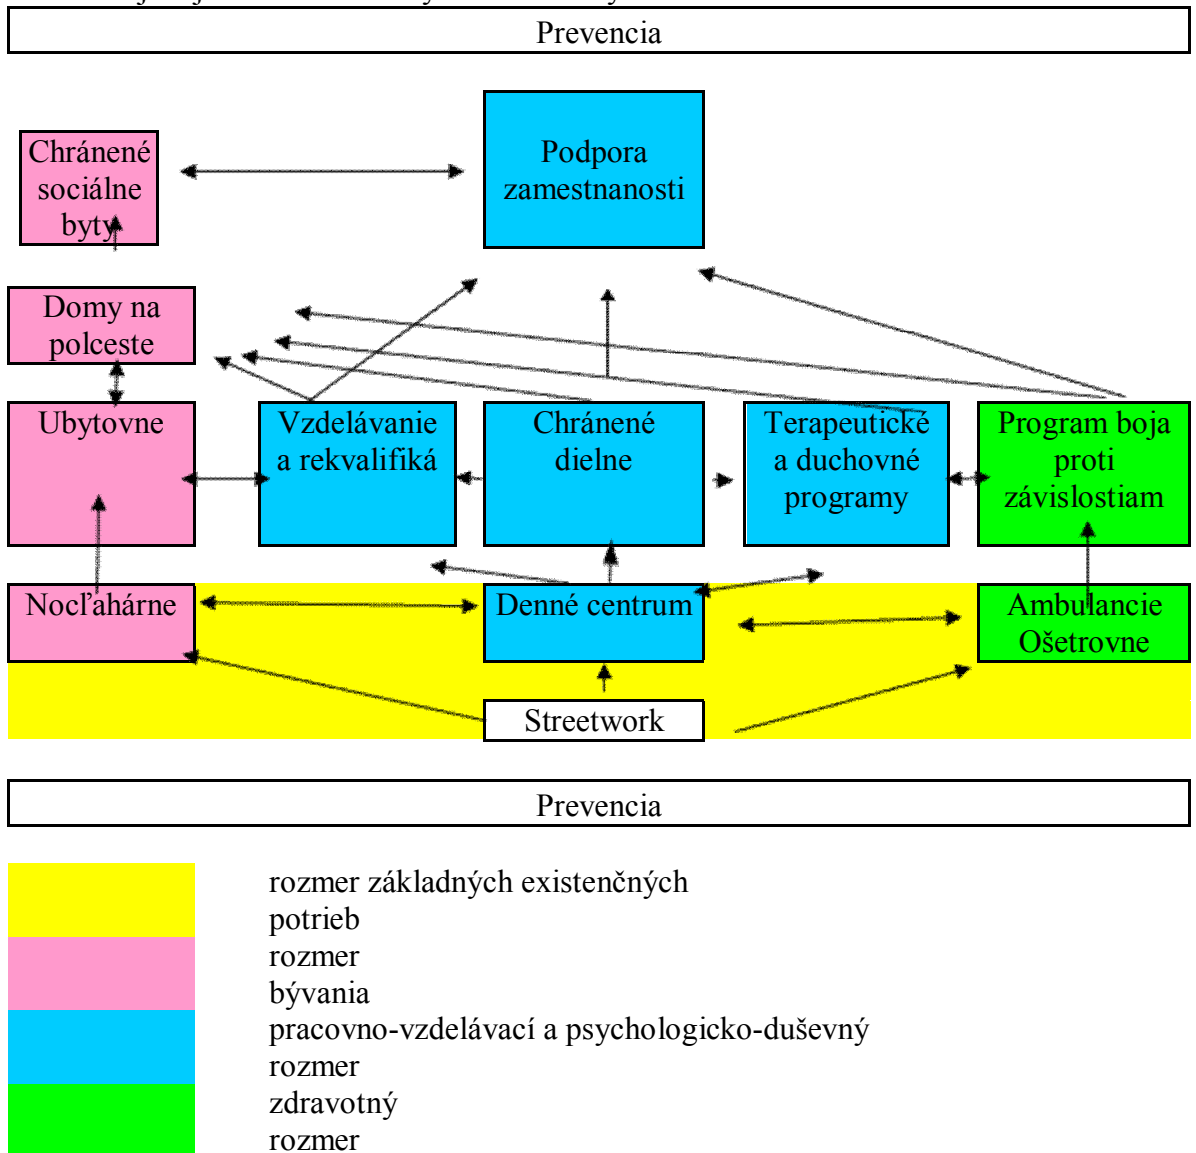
Prevencia

Chránené sociálne byty

Podpora zamestnanosti

Domy na polceste

Ubytovne

Vzdelávanie a rekvalifiká

Chránené dielne

Terapeutické a duchovné programy

Program boja proti závislostiam

Nocľahárne

Denné centrum

Ambulancie Ošetrovne

Streetwork

Prevencia

rozmer základných existenčných potrieb

rozmer bývania

pracovno-vzdelávací a psychologicko-duševný rozmer

zdravotný rozmer